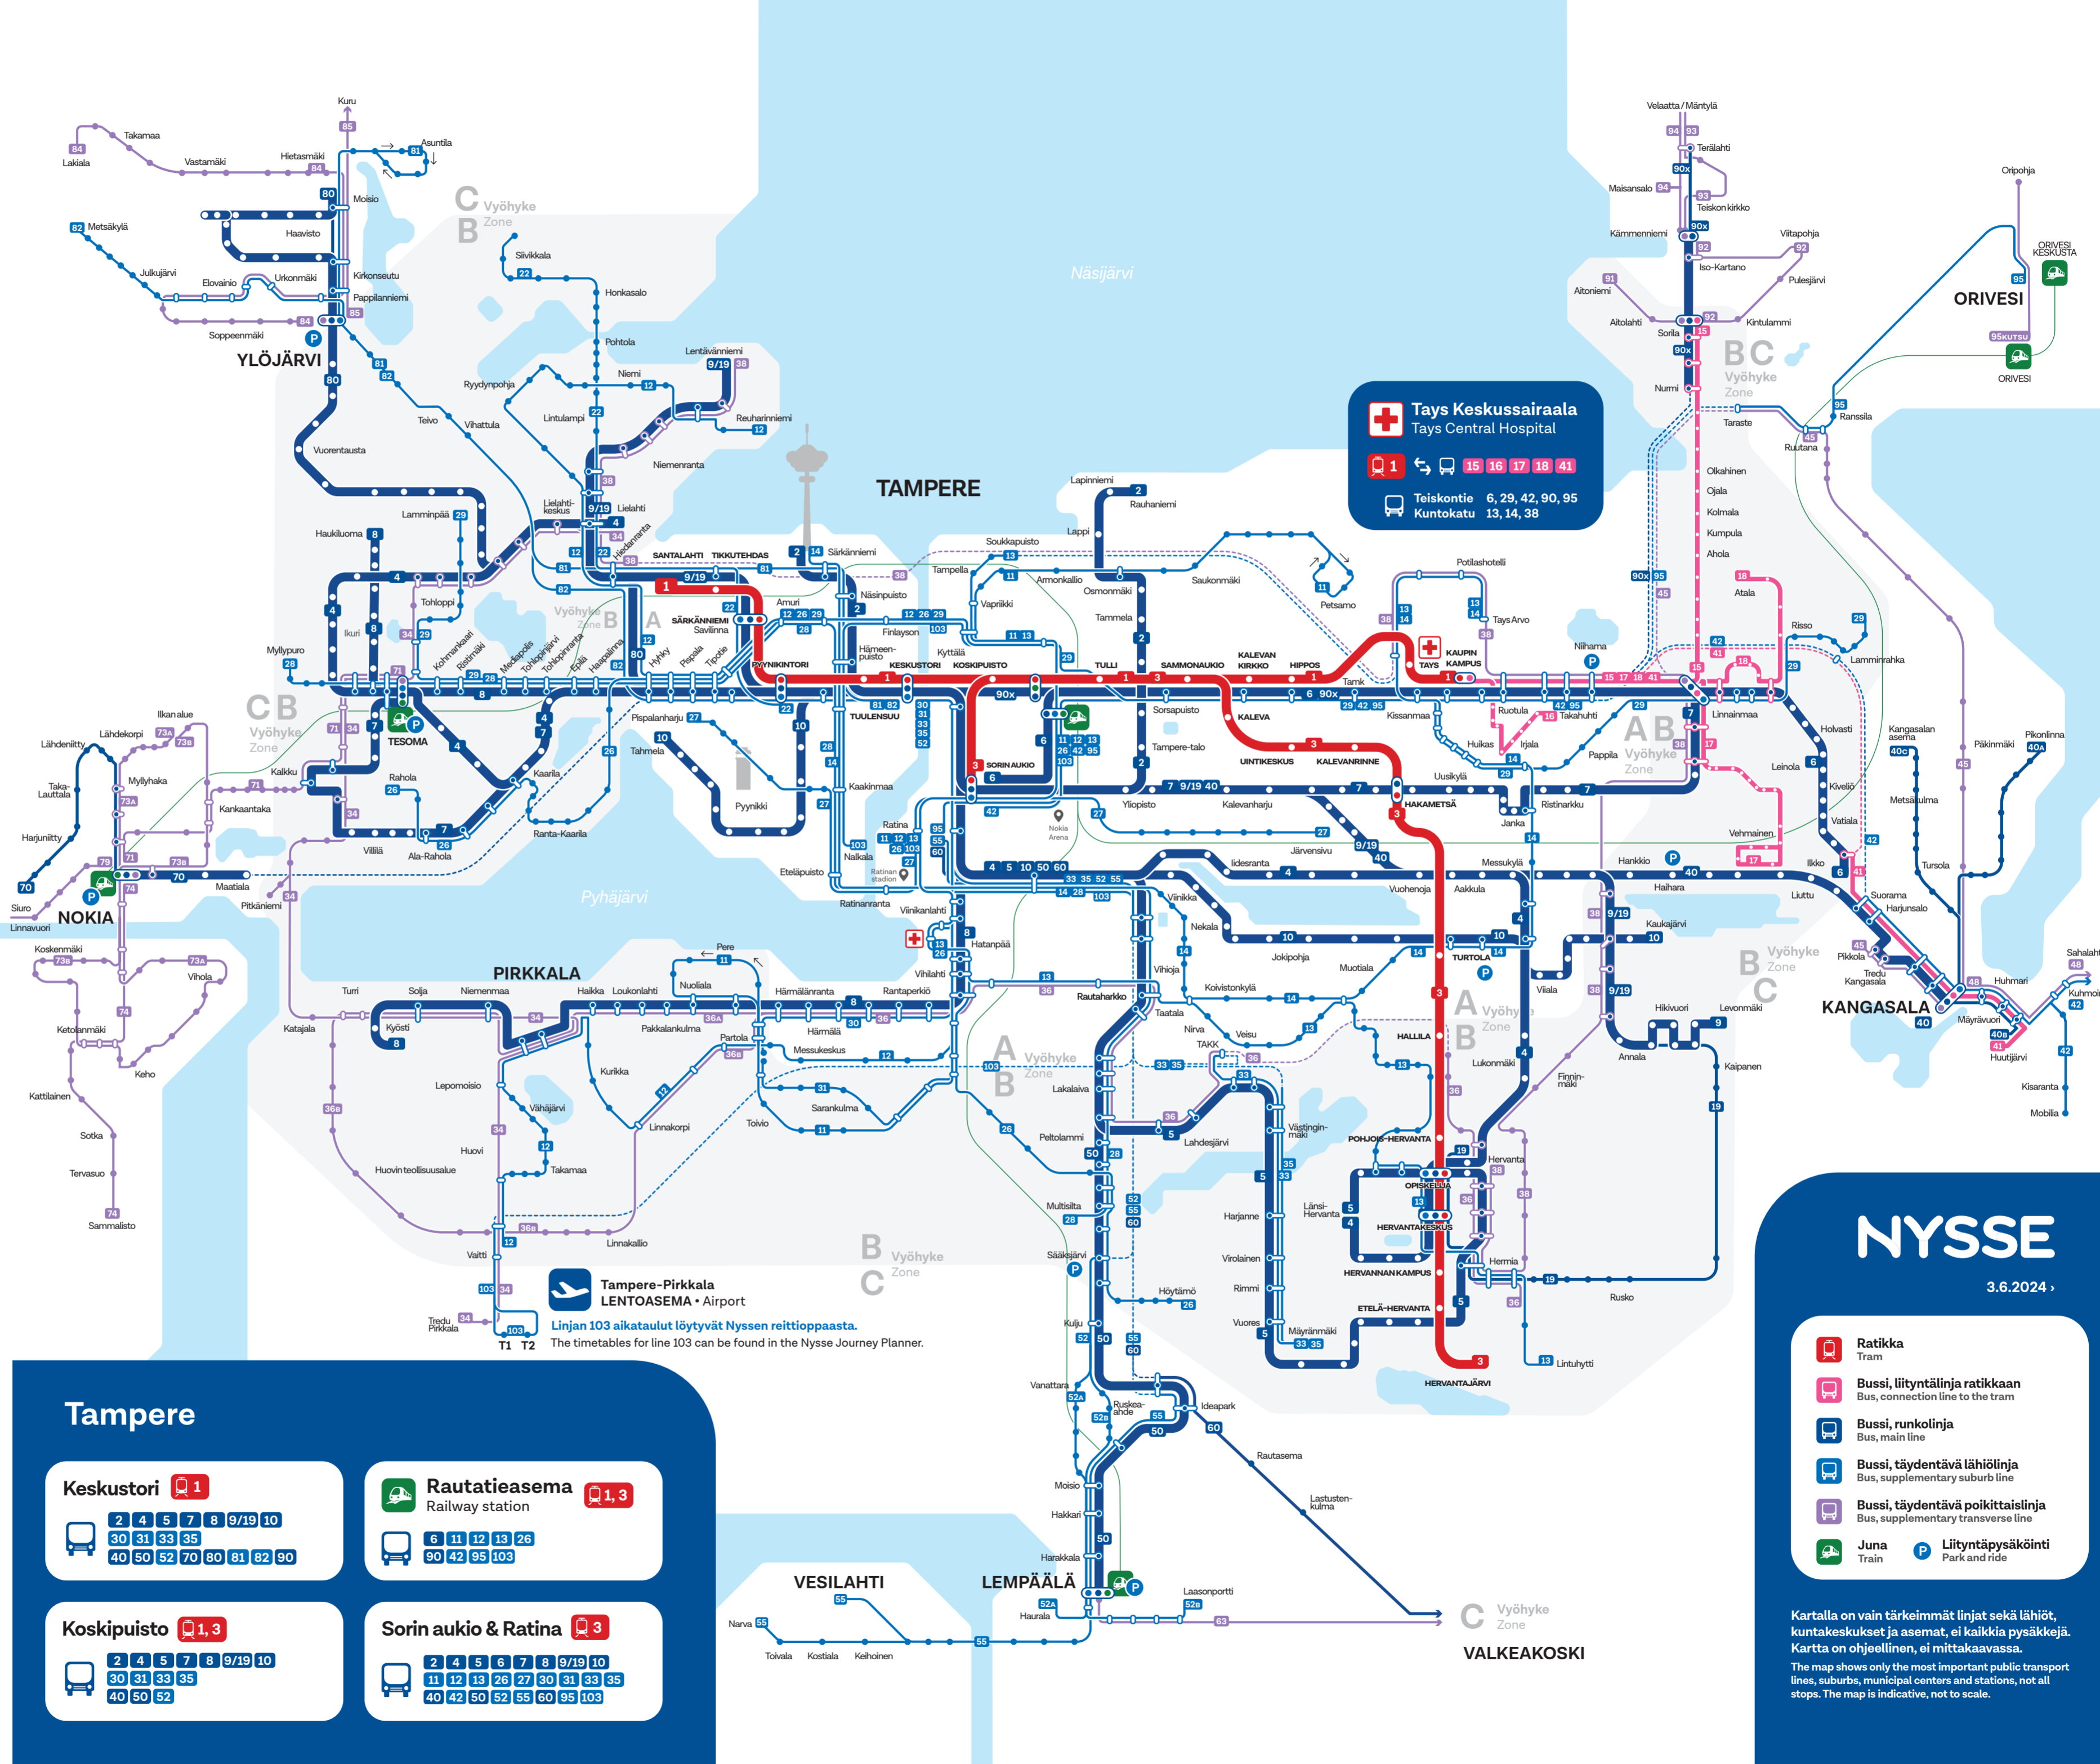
Tays Keskussairaala
Tays Central Hospital
1 15 16 17 18 41
Teiskontie 6, 29, 42, 90, 95
Kuntokatu 13, 14, 38

TAMPERE
YLÖJÄRVI
NOKIA
PIRKKALA
ORIVESI
KANGASALA
LEMPÄÄLÄ
VESILAHTI
VALKEAKOSKI

Näsijärvi
Pyhäjärvi

Tampere-Pirkkala
LENTOASEMA • Airport
Linjan 103 aikataulut löytyvät Nyssen reittioppaasta.
The timetables for line 103 can be found in the Nysse Journey Planner.

Tampere

Keskustori 1
2 4 5 7 8 9/19 10
30 31 33 35
40 50 52 70 80 81 82 90

Rautatieasema 1, 3
Railway station
6 11 12 13 26
90 42 95 103

Koskipuisto 1, 3
2 4 5 7 8 9/19 10
30 31 33 35
40 50 52

Sorin aukio & Ratina 3
2 4 5 6 7 8 9/19 10
11 12 13 26 27 30 31 33 35
40 42 50 52 55 60 95 103

NYSSE
3.6.2024 ›

Ratikka
Tram
Bussi, liityntälinja ratikkaan
Bus, connection line to the tram
Bussi, runkolinja
Bus, main line
Bussi, täydentävä lähiölinja
Bus, supplementary suburb line
Bussi, täydentävä poikittaislinja
Bus, supplementary transverse line
Juna
Train
Liityntäpysäköinti
Park and ride

Kartalla on vain tärkeimmät linjat sekä lähiöt, kuntakeskukset ja asemat, ei kaikkia pysäkkejä. Kartta on ohjeellinen, ei mittakaavassa.
The map shows only the most important public transport lines, suburbs, municipal centers and stations, not all stops. The map is indicative, not to scale.

A B C Vyöhyke Zone

Kuru 85 Takamaa Lakiala Vastamäki Hietasmäki Asuntila 81 80 Moisio Metsäkylä Haavisto Julkujärvi Elovainio Urkonmäki Kirkonseutu Pappilanniemi Soppeenmäki Teivo Vihattula Vuorentausta Siivikkala Honkasalo Pohtola Lentäjänniemi Niemi Ryydynpohja Lintulampi Reuharinniemi Niemenranta Lielahti-keskus Lielahti Lamminpää Haukiluoma Tohloppi Ikuri Myllypuro Kalkku Rahola Villilä Ala-Rahola Ranta-Kaarila Kaarila Tahmela Pyynikki Pispalanharju Santalahti Tikkutehdas Särkänniemi Amuri Näsinpuisto Finlayson Hämeenpuisto Pyynikintori Keskustori Koskipuisto Kyttälä Tuulensuu Kaakinmaa Ratina Nalkala Ratinanranta Viinikanlahti Hatanpää Vihilahti Rantaperkiö Härmälänranta Härmälä Messukeskus Partola Pakkalankulma Nuoliala Pere Loukonlahti Haikka Nirva Turri Solja Niemenmaa Kyösti Katajala Lepomoisio Vähäjärvi Kurikka Linnakorpi Toivio Sarankulma Huovi Takamaa Huovin teollisuusalue Linnakallio Vaitti Tredu Pirkkala T1 T2 Tesoma Lähdekorpi Lähdeniitty Ilkan alue Myllyhaka Kankaantaka Taka-Lauttala Harjuniitty Siuro Linnavuori Maatiala Pitkäniemi Koskenmäki Vihola Ketolanmäki Keho Kattilainen Sotka Tervasuo Sammalisto Lapinniemi Rauhaniemi Lappi Soukkapuisto Tampella Armonkallio Osmonmäki Vapriikki Tammela Tulli Sammonaukio Kaleva Kirkko Hippos Saukonmäki Petsamo Sorsapuisto Tampere-talo Uintikeskus Kalevanrinne Kalevanharju Yliopisto Sorin aukio Nokia Arena Ratinan stadion Etelapuisto Järvensivu Iidesranta Viinikka Nekala Vihioja Jokipohja Koivistonkylä Rautaharkko Taatala Veisu TAKK Lakalaiva Peltolammi Lahdesjärvi Multisilta Sääksjärvi Höytämö Kuljo Vanattara Ruskeaahde Ideapark Rautasema Lastustenkulma Moisio Hakkari Harakkala Haurala Lasonportti Narva Toivola Kuokkala Keihoinen Muotiala Hallila Lukonmäki Västinginmäki Pohjois-Hervanta Opiskelija Hervantakeskus Länsi-Hervanta Harjanne Virolainen Rimmi Vuores Mäyränmäki Hervannan kampus Etelä-Hervanta Hervantajärvi Hervanta Hermia Lintuhytti Rusko Turtola Messukylä Aakkula Vuohenoja Hakametsä Kissanmaa Ristinarkku Janka Uusikylä Huikas Irjala Pappila Ruotula Takahuhti Potilashotelli Tays Arvo Tays Kaupin kampus Tamk Niihama Atala Risso Lamminrahka Linnainmaa Leinola Holvasti Kivelö Vatiala Vehmainen Ilkko Hankkio Haihara Kaukajärvi Viiala Hikivuori Levonmäki Annala Kaipanen Finninmäki Liuttu Suorama Harjunsalo Pikkola Tredu Kangasala asema Huhmari Mäyrävuori Huutijärvi Kisaranta Mobilia Kuhmoinen Sahalahti Tursola Metsäkulma Päkinmäki Pikonlinna Kangasalan asema Velaatta/Mäntylä Teräahti Maisansalo Teisko kirkko Kämmenniemi Viitapohja Iso-Kartano Aitoniemi Pulesjärvi Aitolahti Sorila Kintulammi Nurmi Taraste Ruutana Ranssila Olkahinen Ojala Kolmala Kumpula Ahola Oripohja Orivesi keskusta